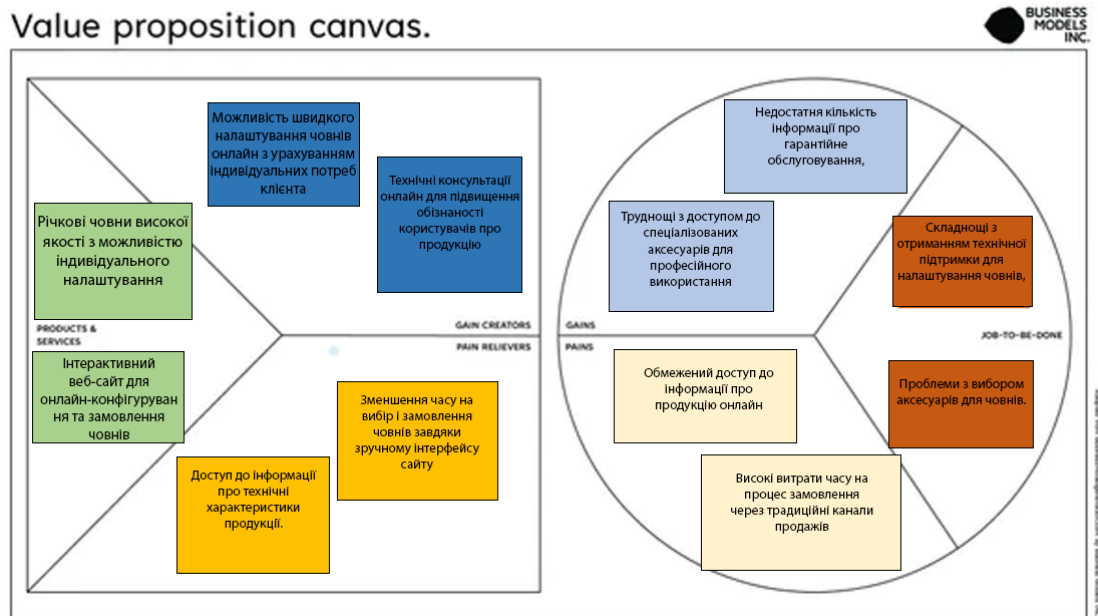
Value proposition canvas.

BUSINESS MODELS INC.

Можливість швидкого налаштування човнів онлайн з урахуванням індивідуальних потреб клієнта

Технічні консультації онлайн для підвищення обізнаності користувачів про продукцію

Річкові човни високої якості з можливістю індивідуального налаштування

PRODUCTS & SERVICES

GAIN CREATORS

PAIN RELIEVERS

Інтерактивний веб-сайт для онлайн-конфігурування та замовлення човнів

Зменшення часу на вибір і замовлення човнів завдяки зручному інтерфейсу сайту

Доступ до інформації про технічні характеристики продукції.

Недостатня кількість інформації про гарантійне обслуговування,

Труднощі з доступом до спеціалізованих аксесуарів для професійного використання

Складнощі з отриманням технічної підтримки для налаштування човнів,

GAINS

PAINS

JOB-TO-BE-DONE

Обмежений доступ до інформації про продукцію онлайн

Проблеми з вибором аксесуарів для човнів.

Високі витрати часу на процес замовлення через традиційні канали продажів